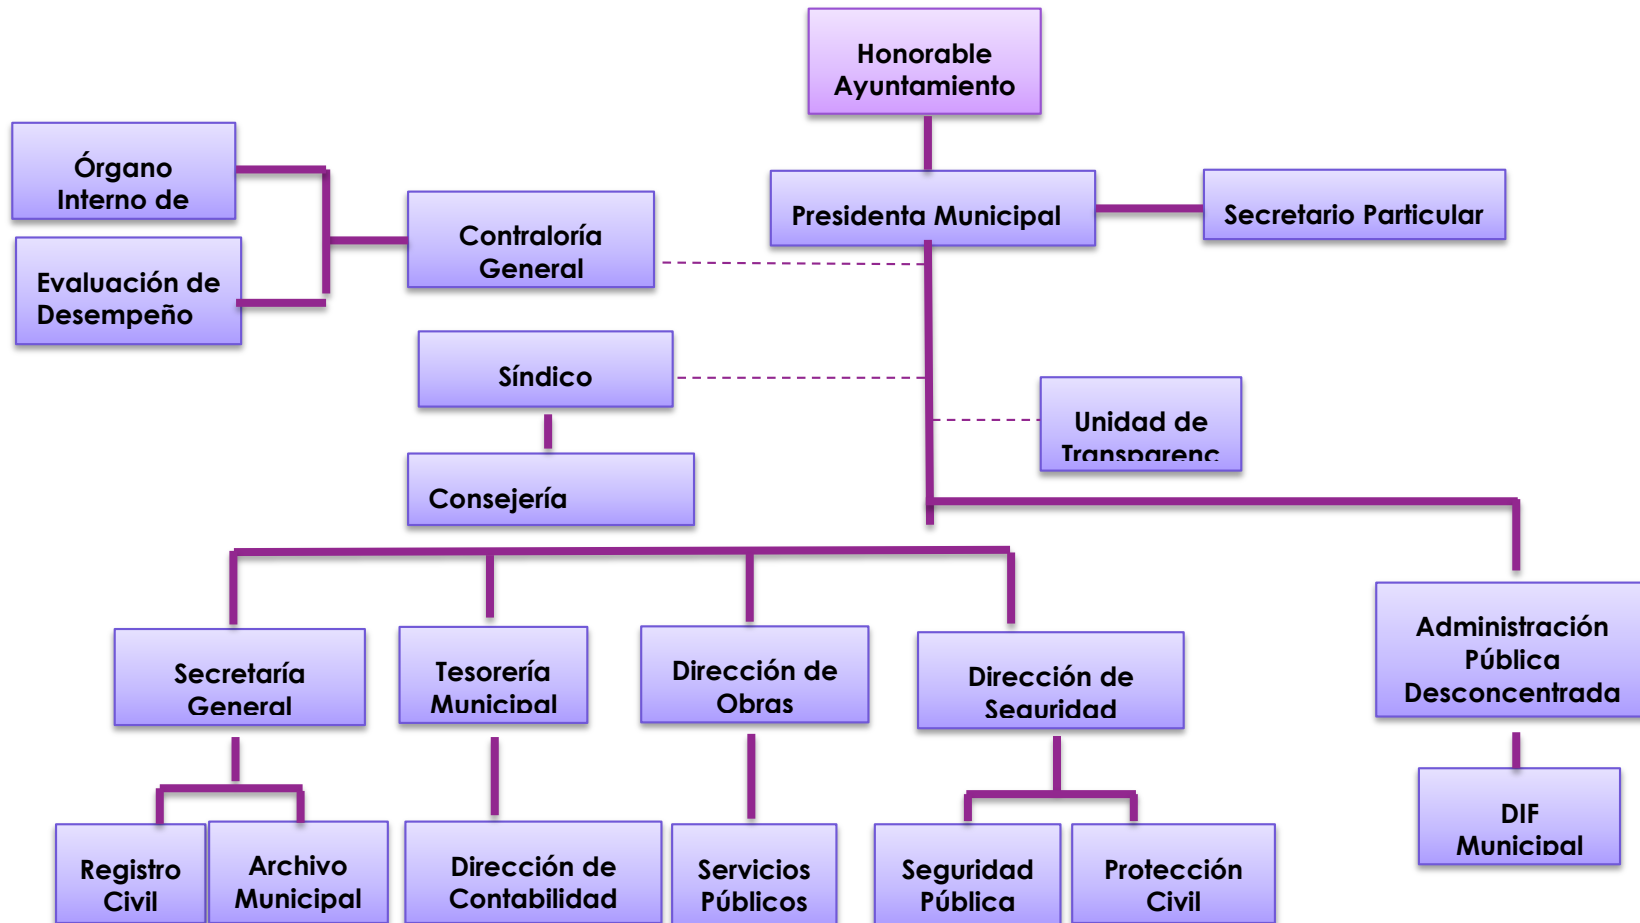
Honorable Ayuntamiento

Órgano Interno de

Evaluación de Desempeño

Contraloría General

Presidenta Municipal

Secretario Particular

Síndico

Consejería

Unidad de Transparenc

Secretaría General

Tesorería Municipal

Dirección de Obras

Dirección de Seguridad

Administración Pública Desconcentrada

Registro Civil

Archivo Municipal

Dirección de Contabilidad

Servicios Públicos

Seguridad Pública

Protección Civil

DIF Municipal